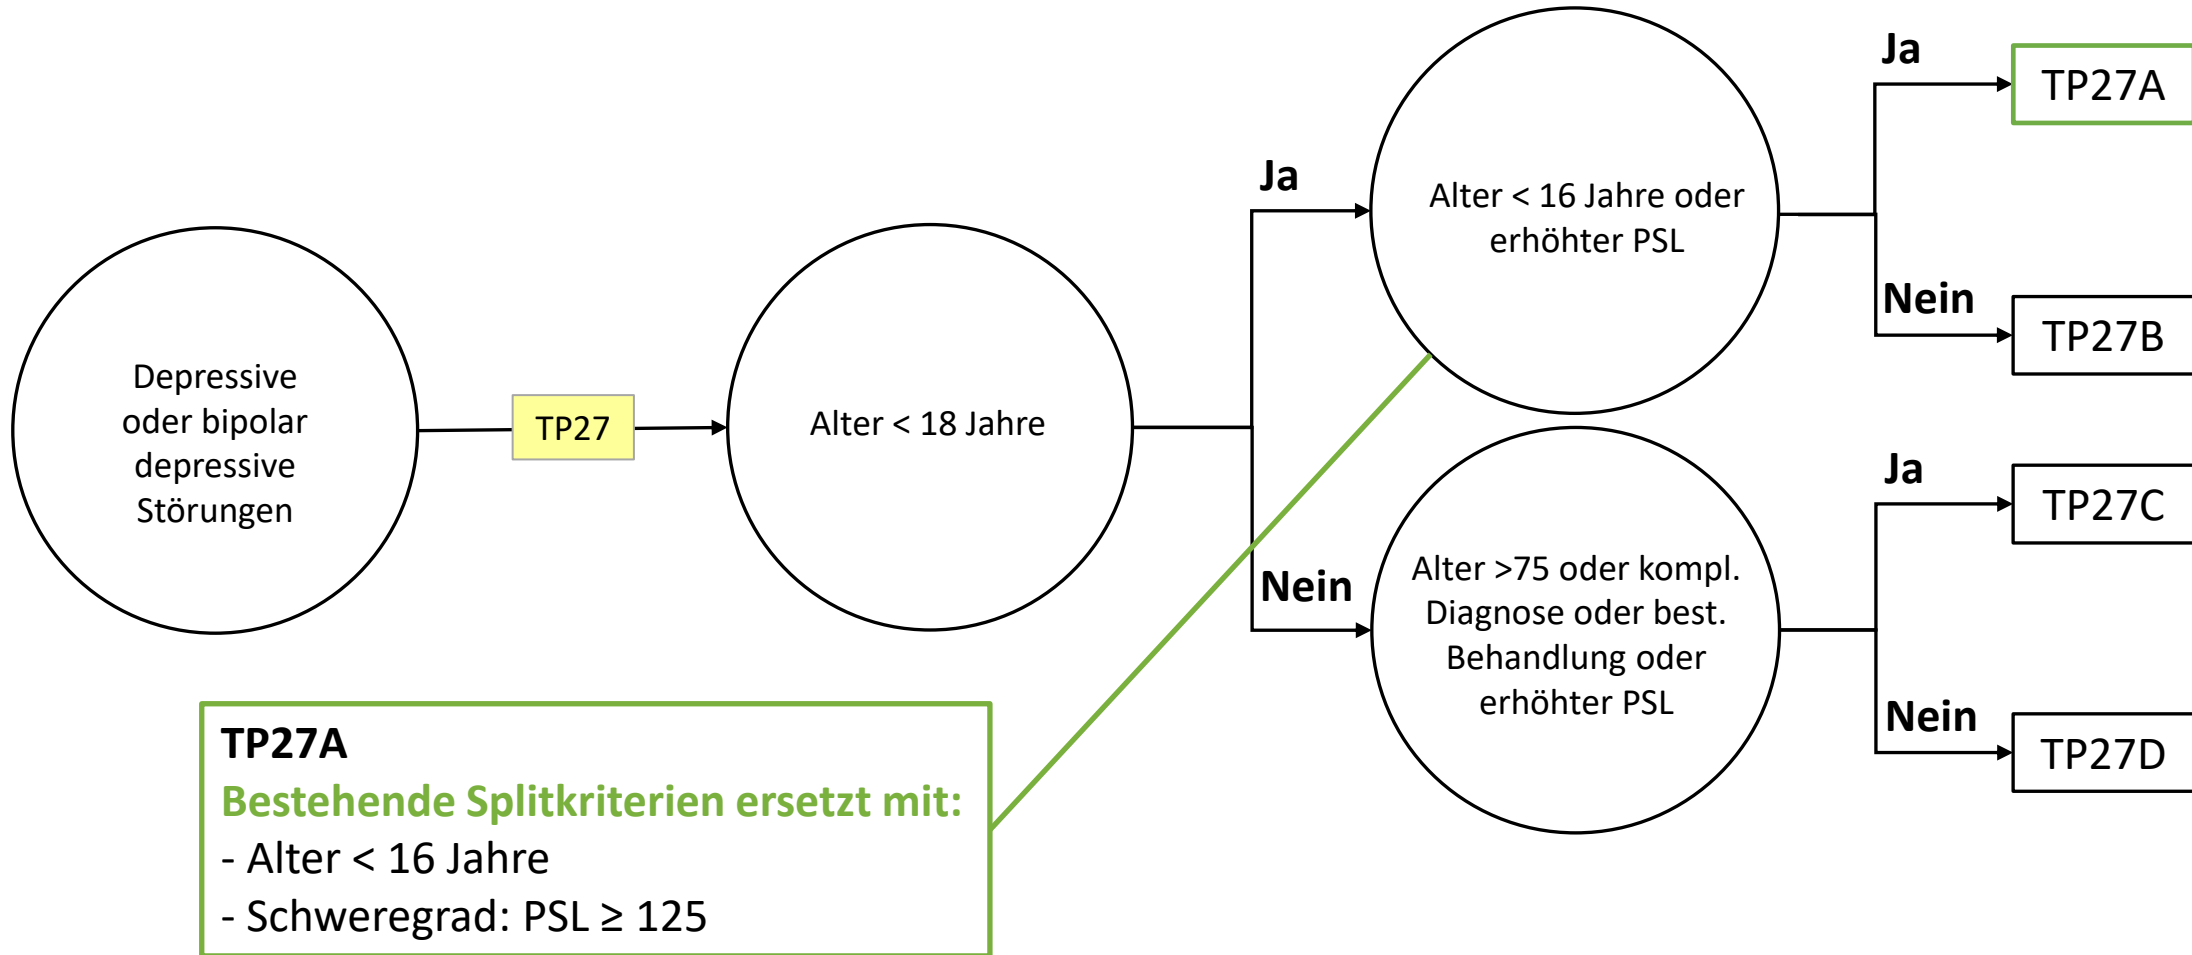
Depressive oder bipolar depressive Störungen

TP27

Alter < 18 Jahre

Ja

Alter < 16 Jahre oder erhöhter PSL

Ja

TP27A

Nein

TP27B

Nein

Alter >75 oder kompl. Diagnose oder best. Behandlung oder erhöhter PSL

Ja

TP27C

Nein

TP27D

TP27A
Bestehende Splitkriterien ersetzt mit:
- Alter < 16 Jahre
- Schweregrad: PSL ≥ 125